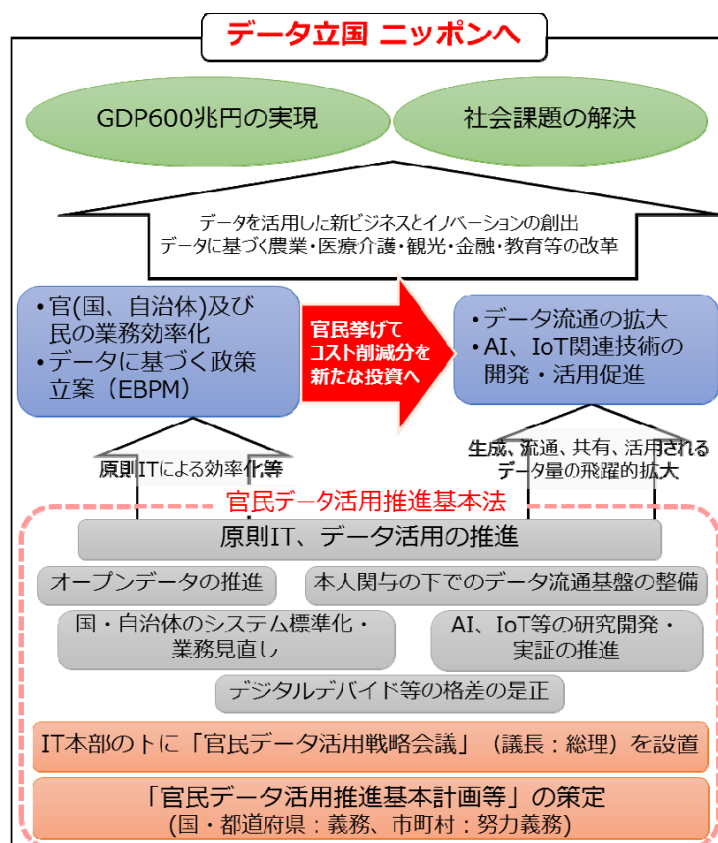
データ立国 ニッポンへ

GDP600兆円の実現

社会課題の解決

データを活用した新ビジネスとイノベーションの創出
データに基づく農業・医療介護・観光・金融・教育等の改革

・官(国、自治体)及び民の業務効率化
・データに基づく政策立案（EBPM）

官民挙げてコスト削減分を新たな投資へ

・データ流通の拡大
・AI、IoT関連技術の開発・活用促進

原則ITによる効率化等

生成、流通、共有、活用されるデータ量の飛躍的拡大

官民データ活用推進基本法

原則IT、データ活用の推進

オープンデータの推進

本人関与の下でのデータ流通基盤の整備

国・自治体のシステム標準化・業務見直し

AI、IoT等の研究開発・実証の推進

デジタルデバイド等の格差の是正

IT本部の下に「官民データ活用戦略会議」（議長：総理）を設置

「官民データ活用推進基本計画等」の策定
(国・都道府県：義務、市町村：努力義務)